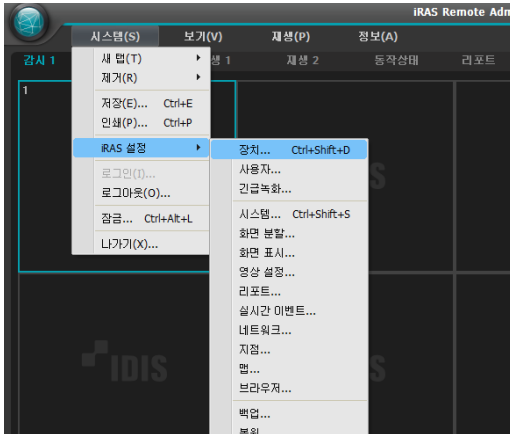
iRAS Remote Adm

시스템(S) 보기(V) 재생(P) 정보(A)

감시 1 생 1 재생 2 동작상태 리포트

1

새 탭(T)
제거(R)
저장(E)... Ctrl+E
인쇄(P)... Ctrl+P
iRAS 설정
로그인(I)...
로그아웃(O)...
잠금... Ctrl+Alt+L
나가기(X)...

장치... Ctrl+Shift+D
사용자...
긴급녹화...
시스템... Ctrl+Shift+S
화면 분할...
화면 표시...
영상 설정...
리포트...
실시간 이벤트...
네트워크...
지점...
맵...
브라우저...
백업...
복원

IDIS

IDIS